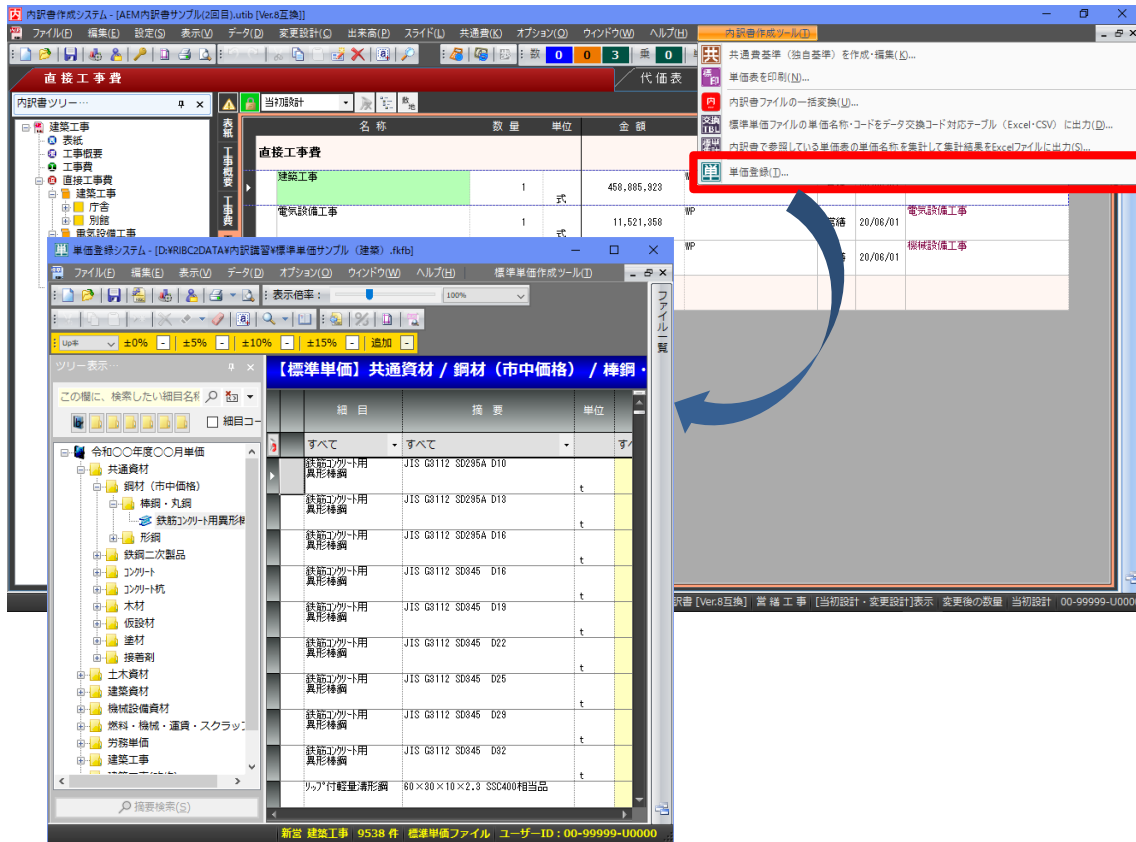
内訳書作成システム - [AEM内訳書サンプル(2回目).utib [Ver.8互換]]

ファイル(F) 編集(E) 設定(S) 表示(V) データ(D) 変更設計(C) 出来高(P) スライド(L) 共通費(K) オプション(O) ウィンドウ(W) ヘルプ(H) 内訳書作成ツール(T)

数 0 0 3 乗 0

直接工事費

代価表

内訳書ツリー

当初設計

建築工事
表紙
工事概要
工事費
直接工事費
建築工事
庁舎
別館
電気設備工事

表紙
工事概要
工事費

| 名称 | 数量 | 単位 | 金額 |
|---|---|---|---|
| 直接工事費 | | | |
| 建築工事 | 1 | 式 | 458,885,923 |
| 電気設備工事 | 1 | 式 | 11,521,358 |

WP
WP 電気設備工事 20/06/01
WP 機械設備工事 20/06/01

共通費基準（独自基準）を作成・編集(K)...
単価表を印刷(N)...
内訳書ファイルの一括変換(U)...
標準単価ファイルの単価名称・コードをデータ交換コード対応テーブル（Excel・CSV）に出力(D)...
内訳書で参照している単価表の単価名称を集計して集計結果をExcelファイルに出力(S)...
単価登録(T)...

訳書 [Ver.8互換] 営繕工事 [当初設計・変更設計]表示 変更後の数量 当初設計 00-99999-U000

単価登録システム - [D:¥RIBC2DATA¥内訳演習¥標準単価サンプル（建築）.fkfb]

ファイル(F) 編集(E) 表示(V) データ(D) オプション(O) ウィンドウ(W) ヘルプ(H) 標準単価作成ツール(T)

表示倍率： 100%

Up率 ±0% ±5% ±10% ±15% 追加

ツリー表示

この欄に、検索したい細目名称
細目コー

令和○○年度○○月単価
共通資材
鋼材（市中価格）
棒鋼・丸鋼
鉄筋コンクリート用異形棒
形鋼
鉄鋼二次製品
コンクリート
コンクリート杭
木材
仮設材
塗材
接着剤
土木資材
建築資材
機械設備資材
燃料・機械・運賃・スクラップ
労務単価
建築工事

摘要検索(S)

ファイル一覧

【標準単価】共通資材 / 鋼材（市中価格） / 棒鋼・

| 細目 | 摘要 | 単位 |
|---|---|---|
| すべて | すべて | |
| 鉄筋コンクリート用異形棒鋼 | JIS G3112 SD295A D10 | t |
| 鉄筋コンクリート用異形棒鋼 | JIS G3112 SD295A D13 | t |
| 鉄筋コンクリート用異形棒鋼 | JIS G3112 SD295A D16 | t |
| 鉄筋コンクリート用異形棒鋼 | JIS G3112 SD345 D16 | t |
| 鉄筋コンクリート用異形棒鋼 | JIS G3112 SD345 D19 | t |
| 鉄筋コンクリート用異形棒鋼 | JIS G3112 SD345 D22 | t |
| 鉄筋コンクリート用異形棒鋼 | JIS G3112 SD345 D25 | t |
| 鉄筋コンクリート用異形棒鋼 | JIS G3112 SD345 D29 | t |
| 鉄筋コンクリート用異形棒鋼 | JIS G3112 SD345 D32 | t |
| リップ付軽量溝形鋼 | 60×30×10×2.3 SSC400相当品 | |

新営 建築工事 9538 件 標準単価ファイル ユーザーID：00-99999-U0000